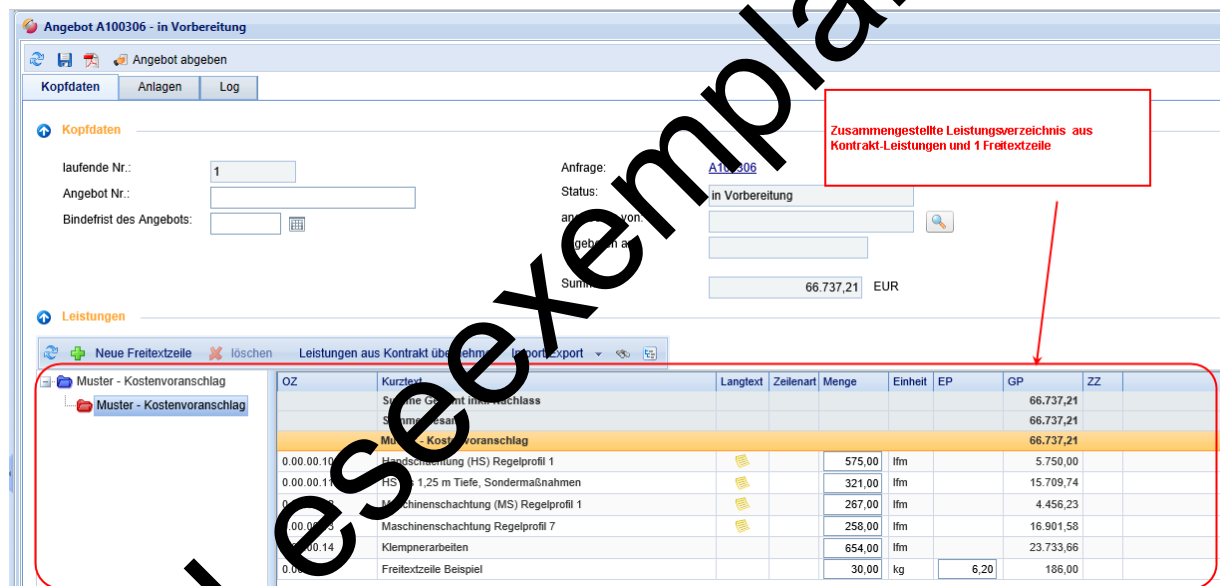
Angebot A100306 - in Vorbereitung

Angebot abgeben

Kopfdaten | Anlagen | Log

Kopfdaten

laufende Nr.: 1

Angebot Nr.:

Bindefrist des Angebots:

Anfrage: A100306

Status: in Vorbereitung

an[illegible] von:

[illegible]geben a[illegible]

Summ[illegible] 66.737,21 EUR

Zusammengestellte Leistungsverzeichnis aus Kontrakt-Leistungen und 1 Freitextzeile

Leistungen

Neue Freitextzeile | löschen | Leistungen aus Kontrakt über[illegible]ehme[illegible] | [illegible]port/Export

Muster - Kostenvoranschlag
Muster - Kostenvoranschlag

| OZ | Kurztext | Langtext | Zeilenart | Menge | Einheit | EP | GP | ZZ |
|---|---|---|---|---|---|---|---|---|
| | Su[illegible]me G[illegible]t in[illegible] Nachlass | | | | | | 66.737,21 | |
| | S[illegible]m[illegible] esan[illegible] | | | | | | 66.737,21 | |
| | Mu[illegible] - Kost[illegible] voranschlag | | | | | | 66.737,21 | |
| 0.00.00.10 | Handschachtung (HS) Regelprofil 1 | | | 575,00 | lfm | | 5.750,00 | |
| 0.00.00.11 | HS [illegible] 1,25 m Tiefe, Sondermaßnahmen | | | 321,00 | lfm | | 15.709,74 | |
| 0.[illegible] | M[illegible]chinenschachtung (MS) Regelprofil 1 | | | 267,00 | lfm | | 4.456,23 | |
| 0.00.0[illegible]3 | Maschinenschachtung Regelprofil 7 | | | 258,00 | lfm | | 16.901,58 | |
| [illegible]00.14 | Klempnerarbeiten | | | 654,00 | lfm | | 23.733,66 | |
| 0.0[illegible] | Freitextzeile Beispiel | | | 30,00 | kg | 6,20 | 186,00 | |

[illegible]esexempla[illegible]